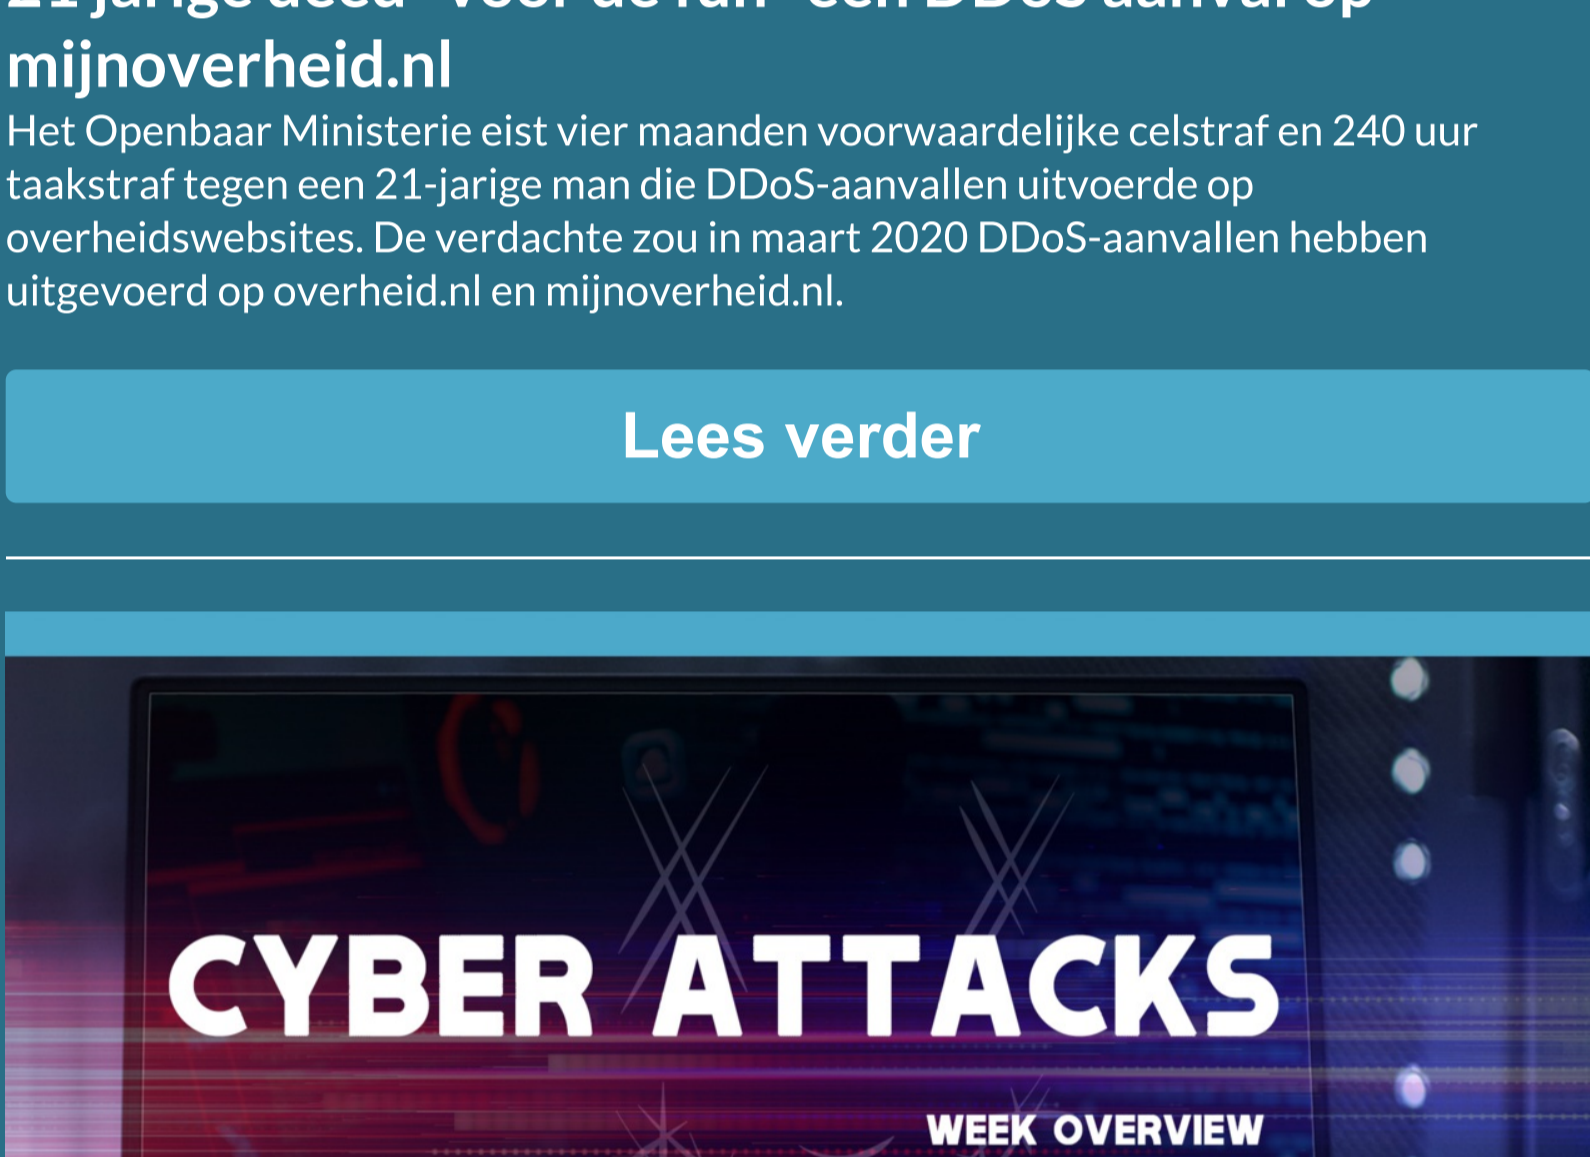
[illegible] mijnoverheid.nl

Het Openbaar Ministerie eist vier maanden voorwaardelijke celstraf en 240 uur taakstraf tegen een 21-jarige man die DDoS-aanvallen uitvoerde op overheidswebsites. De verdachte zou in maart 2020 DDoS-aanvallen hebben uitgevoerd op overheid.nl en mijnoverheid.nl.

Lees verder

CYBER ATTACKS
WEEK OVERVIEW